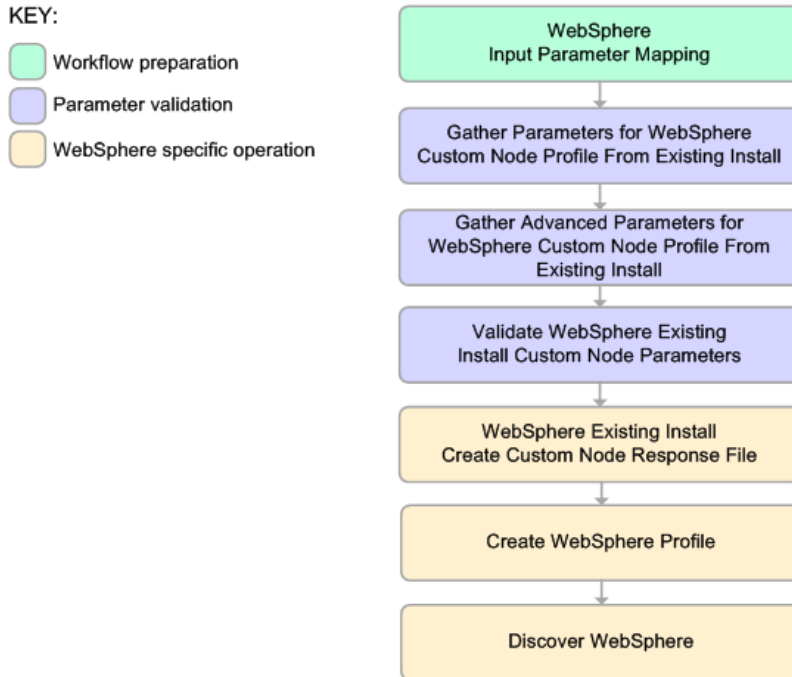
KEY:

Workflow preparation

Parameter validation

WebSphere specific operation

WebSphere
Input Parameter Mapping

Gather Parameters for WebSphere Custom Node Profile From Existing Install

Gather Advanced Parameters for WebSphere Custom Node Profile From Existing Install

Validate WebSphere Existing Install Custom Node Parameters

WebSphere Existing Install
Create Custom Node Response File

Create WebSphere Profile

Discover WebSphere